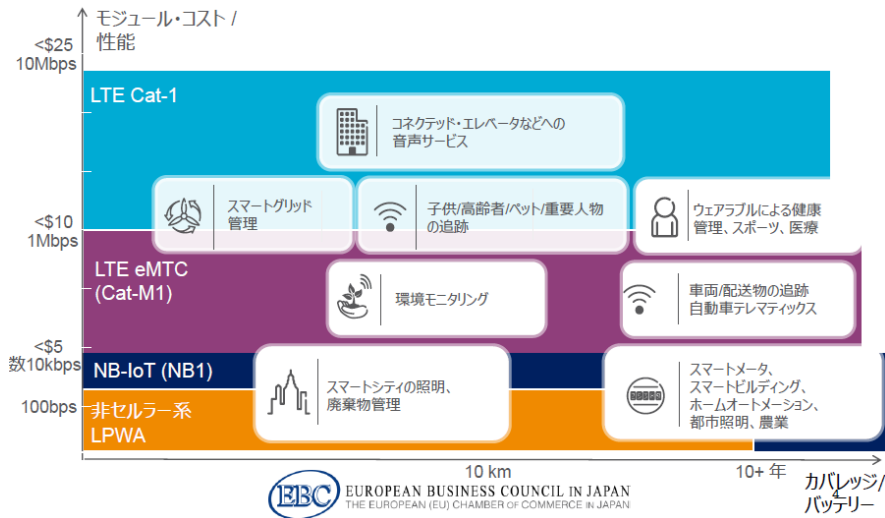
モジュール・コスト / 性能

<$25
10Mbps

LTE Cat-1

コネクテッド・エレベータなどへの音声サービス

スマートグリッド管理

子供/高齢者/ペット/重要人物の追跡

ウェアラブルによる健康管理、スポーツ、医療

<$10
1Mbps

LTE eMTC
(Cat-M1)

環境モニタリング

車両/配送物の追跡
自動車テレマティックス

<$5
数10kbps

NB-IoT (NB1)

スマートシティの照明、廃棄物管理

スマートメータ、スマートビルディング、ホームオートメーション、都市照明、農業

100bps

非セルラー系
LPWA

10 km

10+ 年

カバレッジ/バッテリー

EBC EUROPEAN BUSINESS COUNCIL IN JAPAN
THE EUROPEAN (EU) CHAMBER OF COMMERCE IN JAPAN